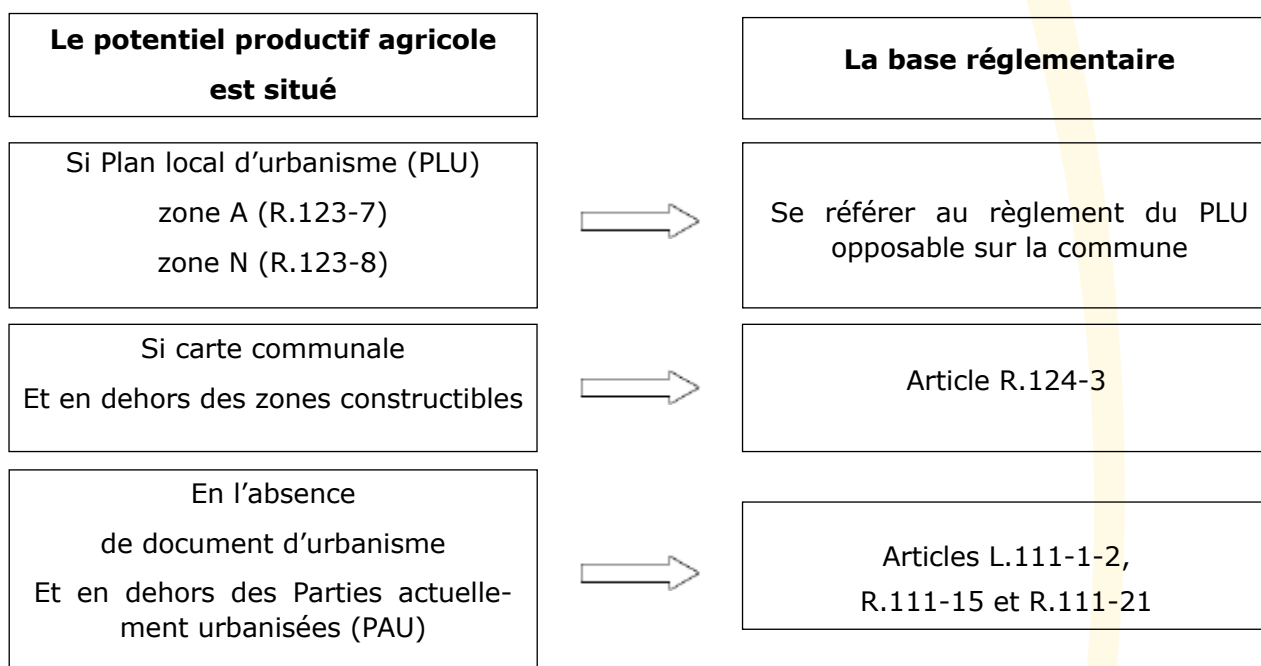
Le potentiel productif agricole est situé

La base réglementaire

Si Plan local d'urbanisme (PLU)
zone A (R.123-7)
zone N (R.123-8)

Se référer au règlement du PLU opposable sur la commune

Si carte communale
Et en dehors des zones constructibles

Article R.124-3

En l'absence
de document d'urbanisme
Et en dehors des Parties actuellement urbanisées (PAU)

Articles L.111-1-2,
R.111-15 et R.111-21